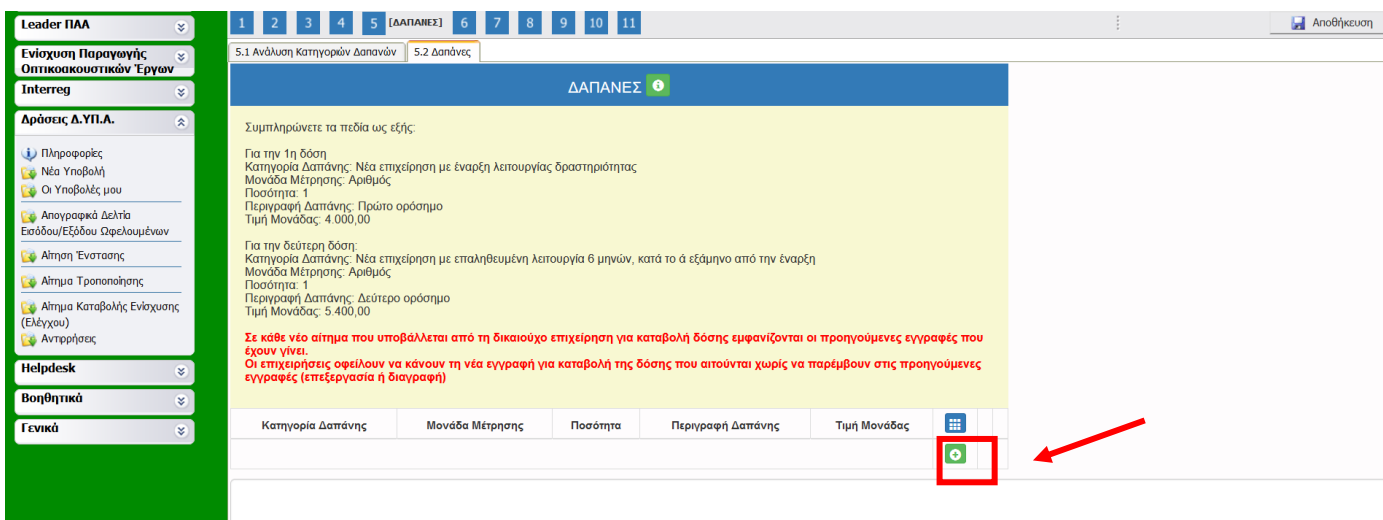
Leader ΠΑΑ

Ενίσχυση Παραγωγής Οπτικοακουστικών Έργων

Interreg

Δράσεις Δ.ΥΠ.Α.

Πληροφορίες
Νέα Υποβολή
Οι Υποβολές μου
Απογραφικά Δελτία Εισόδου/Εξόδου Ωφελουμένων
Αίτηση Ένστασης
Αίτημα Τροποποίησης
Αίτημα Καταβολής Ενίσχυσης (Ελέγχου)
Αντιρρήσεις

Helpdesk

Βοηθητικά

Γενικά

1 2 3 4 5 [ΔΑΠΑΝΕΣ] 6 7 8 9 10 11

Αποθήκευση

5.1 Ανάλυση Κατηγοριών Δαπανών | 5.2 Δαπάνες

ΔΑΠΑΝΕΣ

Συμπληρώνετε τα πεδία ως εξής:

Για την 1η δόση
Κατηγορία Δαπάνης: Νέα επιχείρηση με έναρξη λειτουργίας δραστηριότητας
Μονάδα Μέτρησης: Αριθμός
Ποσότητα: 1
Περιγραφή Δαπάνης: Πρώτο ορόσημο
Τιμή Μονάδας: 4.000,00

Για την δεύτερη δόση:
Κατηγορία Δαπάνης: Νέα επιχείρηση με επαληθευμένη λειτουργία 6 μηνών, κατά το ά εξάμηνο από την έναρξη
Μονάδα Μέτρησης: Αριθμός
Ποσότητα: 1
Περιγραφή Δαπάνης: Δεύτερο ορόσημο
Τιμή Μονάδας: 5.400,00

Σε κάθε νέο αίτημα που υποβάλλεται από τη δικαιούχο επιχείρηση για καταβολή δόσης εμφανίζονται οι προηγούμενες εγγραφές που έχουν γίνει.
Οι επιχειρήσεις οφείλουν να κάνουν τη νέα εγγραφή για καταβολή της δόσης που αιτούνται χωρίς να παρέμβουν στις προηγούμενες εγγραφές (επεξεργασία ή διαγραφή)

| Κατηγορία Δαπάνης | Μονάδα Μέτρησης | Ποσότητα | Περιγραφή Δαπάνης | Τιμή Μονάδας |
|---|---|---|---|---|